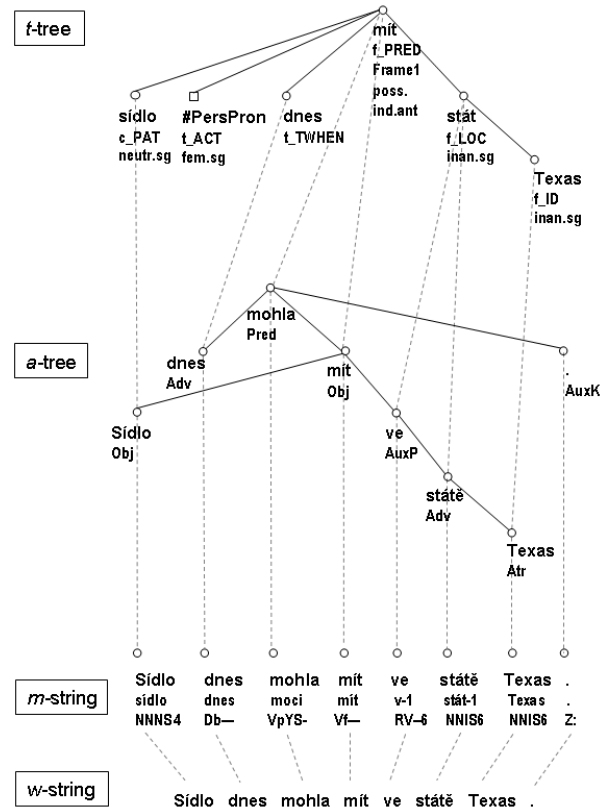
t-tree

mít
f_PRED
Frame1
poss.
ind.ant

sídlo
c_PAT
neutr.sg

#PersPron
t_ACT
fem.sg

dnes
t_TWHEN

stát
f_LOC
inan.sg

Texas
f_ID
inan.sg

a-tree

mohla
Pred

dnes
Adv

mít
Obj

.
AuxK

Sídlo
Obj

ve
AuxP

státě
Adv

Texas
Atr

m-string

| Sídlo | dnes | mohla | mít | ve | státě | Texas | . |
|---|---|---|---|---|---|---|---|
| sídlo | dnes | moci | mít | v-1 | stát-1 | Texas | . |
| NNNS4 | Db— | VpYS- | Vf— | RV–6 | NNIS6 | NNIS6 | Z: |

w-string

Sídlo dnes mohla mít ve státě Texas .